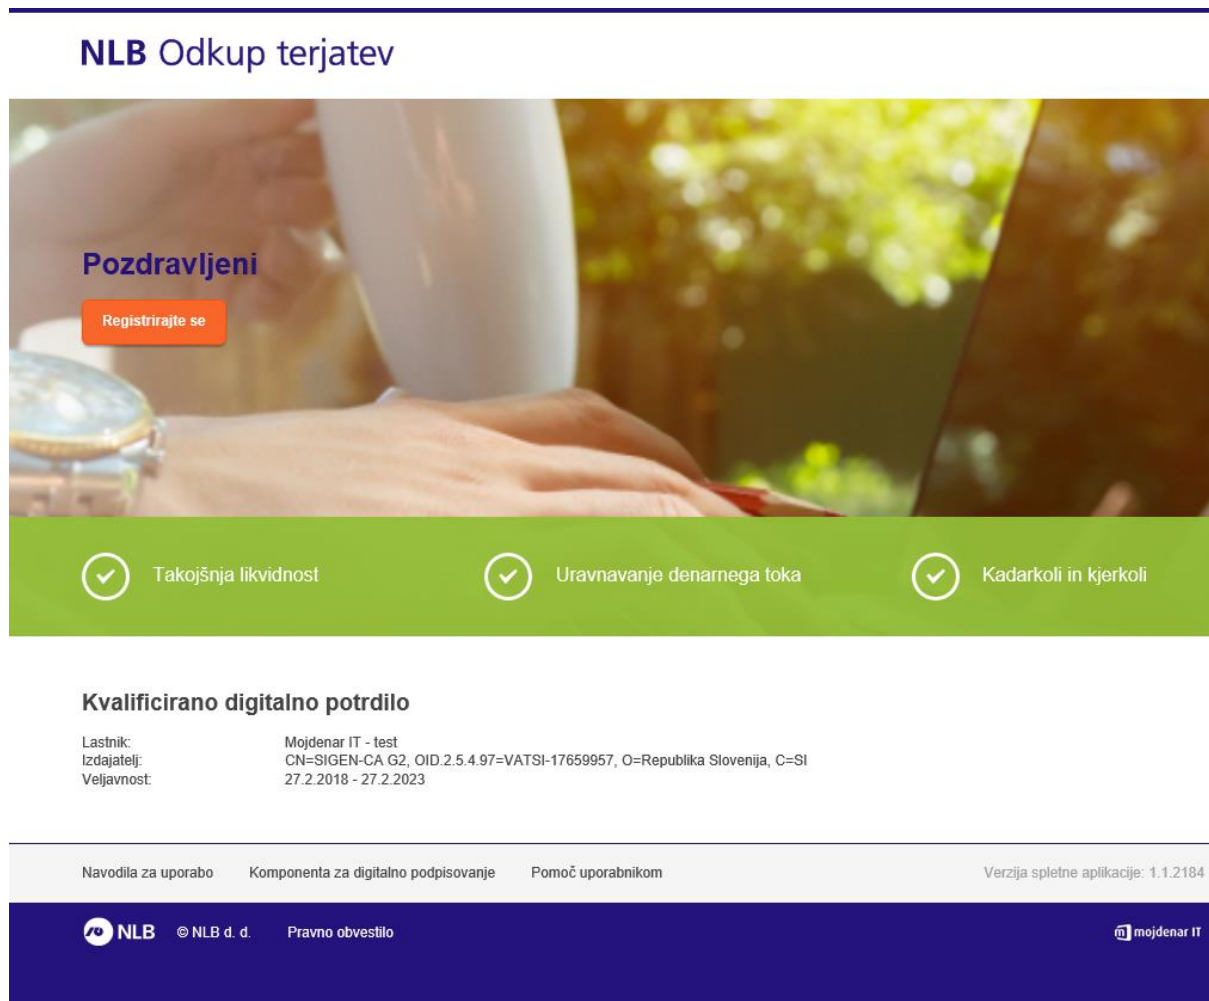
NLB Odkup terjatev

Pozdravljeni

Registrirajte se

Takojšnja likvidnost

Uravnavanje denarnega toka

Kadarkoli in kjerkoli

Kvalificirano digitalno potrdilo

| | |
|---|---|
| Lastnik: | Mojdenar IT - test |
| Izdajatelj: | CN=SIGEN-CA G2, OID.2.5.4.97=VATSI-17659957, O=Republika Slovenija, C=SI |
| Veljavnost: | 27.2.2018 - 27.2.2023 |

Navodila za uporabo Komponenta za digitalno podpisovanje Pomoč uporabnikom

Verzija spletne aplikacije: 1.1.2184

NLB © NLB d. d. Pravno obvestilo

mojdenar IT